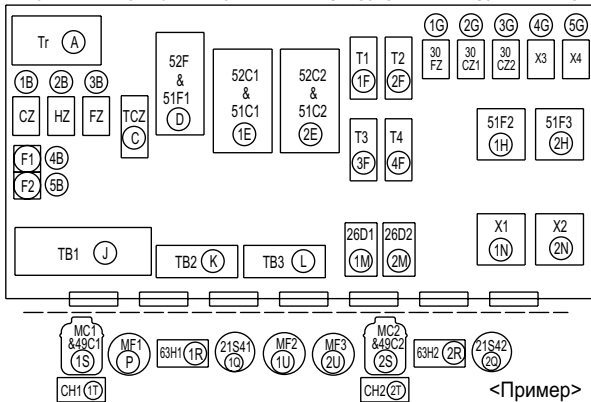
Tr A

1G 2G 3G 4G 5G

30 FZ
30 CZ1
30 CZ2
X3
X4

1B 2B 3B

CZ HZ FZ

TCZ C

52F & 51F1 D

52C1 & 51C1 1E

52C2 & 51C2 2E

T1 1F

T2 2F

T3 3F

T4 4F

F1 4B

F2 5B

51F2 1H

51F3 2H

TB1 J

TB2 K

TB3 L

26D1 1M

26D2 2M

X1 1N

X2 2N

MC1 &49C1 1S

MF1 P

63H1 1R

21S41 1Q

MF2 1U

MF3 2U

MC2 &49C2 2S

63H2 2R

21S42 2Q

CH1 1T

CH2 2T

<Пример>